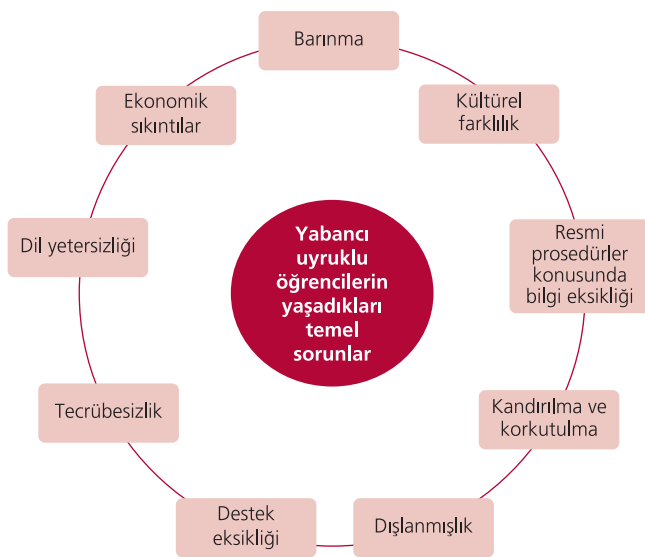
Yabancı uyruklu öğrencilerin yaşadıkları temel sorunlar

Barınma

Kültürel farklılık

Resmi prosedürler konusunda bilgi eksikliği

Kandırılma ve korkutulma

Dışlanmışlık

Destek eksikliği

Tecrübesizlik

Dil yetersizliği

Ekonomik sıkıntılar